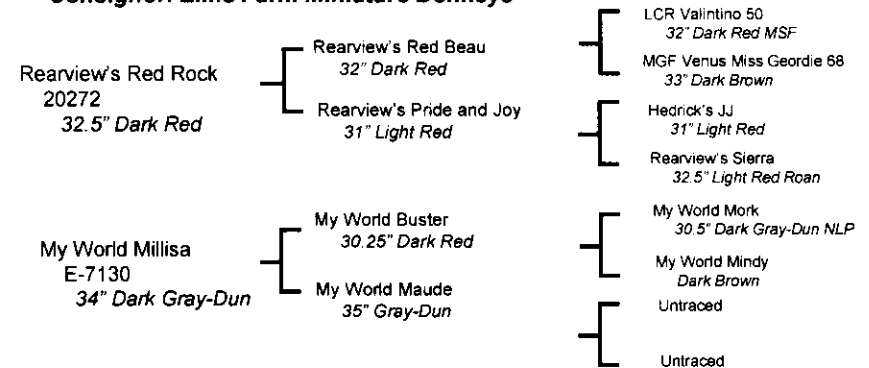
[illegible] Farm Miniature Donkeys

Rearview's Red Rock
20272
32.5" Dark Red

Rearview's Red Beau
32" Dark Red

Rearview's Pride and Joy
31" Light Red

LCR Valintino 50
32" Dark Red MSF

MGF Venus Miss Geordie 68
33" Dark Brown

Hedrick's JJ
31" Light Red

Rearview's Sierra
32.5" Light Red Roan

My World Millisa
E-7130
34" Dark Gray-Dun

My World Buster
30.25" Dark Red

My World Maude
35" Gray-Dun

My World Mork
30.5" Dark Gray-Dun NLP

My World Mindy
Dark Brown

Untraced

Untraced